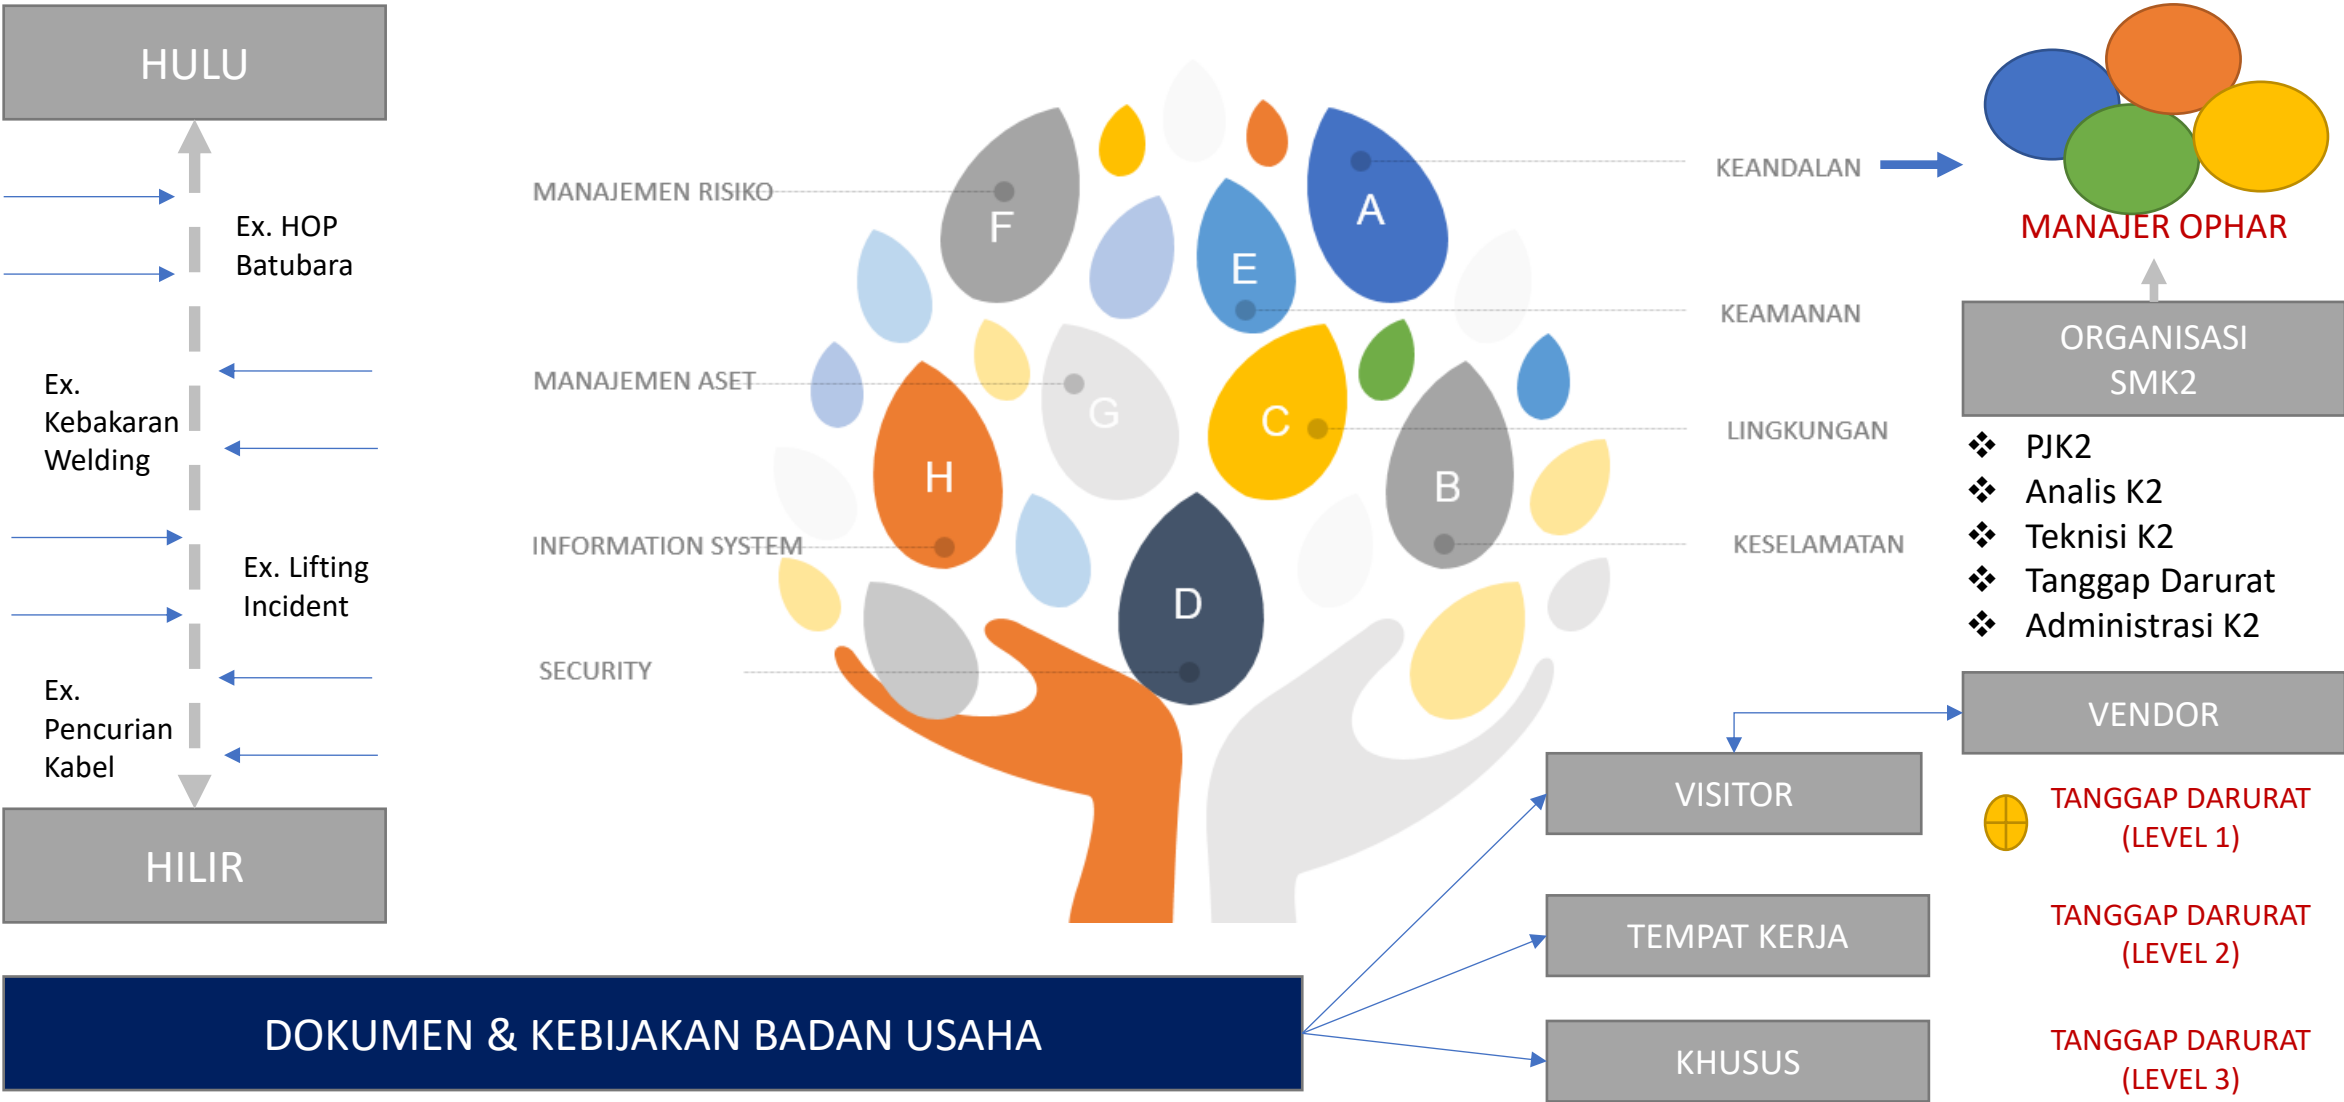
HULU

Ex. HOP Batubara

Ex. Kebakaran Welding

Ex. Lifting Incident

Ex. Pencurian Kabel

HILIR

MANAJEMEN RISIKO

MANAJEMEN ASET

INFORMATION SYSTEM

SECURITY

F

E

A

G

C

H

B

D

KEANDALAN

KEAMANAN

LINGKUNGAN

KESELAMATAN

MANAJER OPHAR

ORGANISASI SMK2

❖ PJK2
❖ Analis K2
❖ Teknisi K2
❖ Tanggap Darurat
❖ Administrasi K2

VENDOR

VISITOR

TEMPAT KERJA

KHUSUS

TANGGAP DARURAT (LEVEL 1)

TANGGAP DARURAT (LEVEL 2)

TANGGAP DARURAT (LEVEL 3)

DOKUMEN & KEBIJAKAN BADAN USAHA